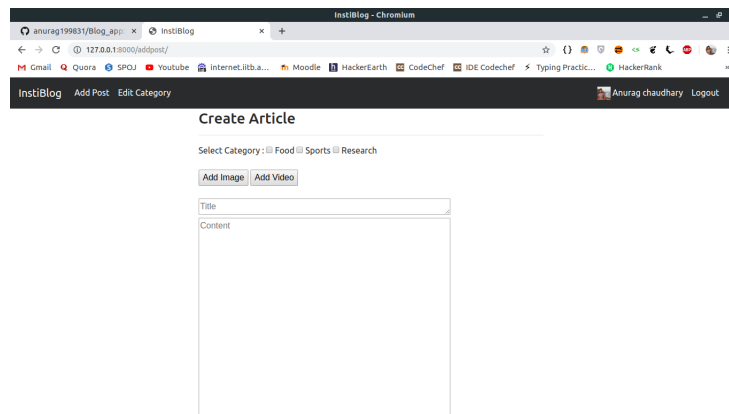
InstiBlog - Chromium

anurag199831/Blog_app ×
InstiBlog ×
+

127.0.0.1:8000/addpost/

Gmail
Quora
SPOJ
Youtube
internet.iitb.a...
Moodle
HackerEarth
CodeChef
IDE Codechef
Typing Practic...
HackerRank

InstiBlog
Add Post
Edit Category
Anurag chaudhary
Logout

Create Article

Select Category : Food Sports Research

Add Image
Add Video

Title

Content